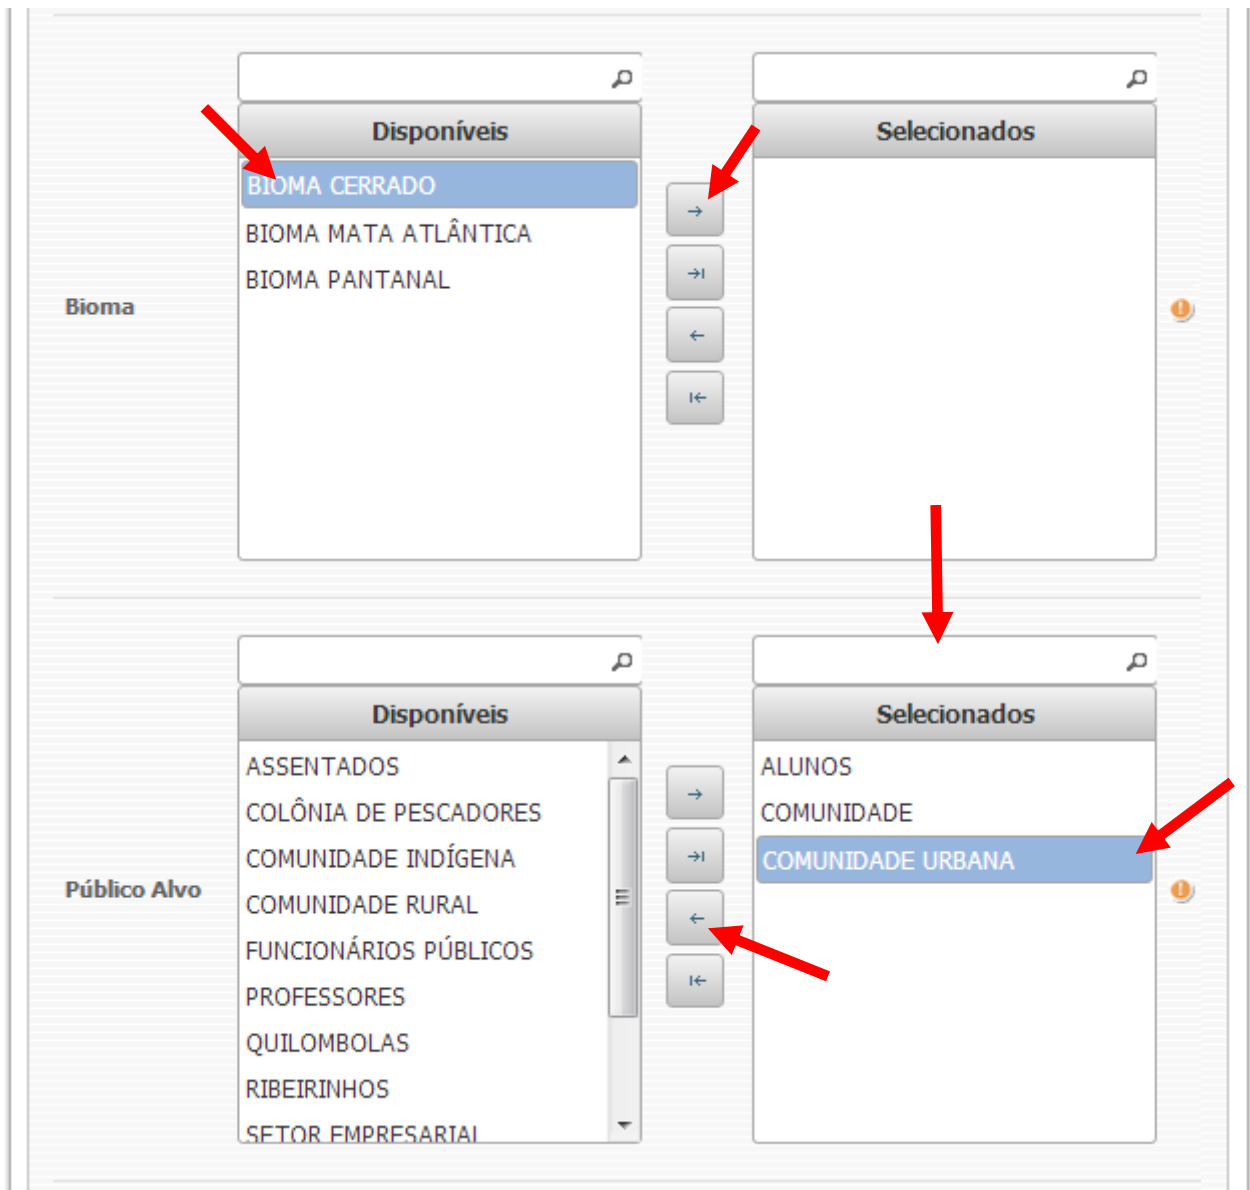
Bioma

Disponíveis

BIOMA CERRADO
BIOMA MATA ATLÂNTICA
BIOMA PANTANAL

→
→|
←
|←

Selecionados

Público Alvo

Disponíveis

ASSENTADOS
COLÔNIA DE PESCADORES
COMUNIDADE INDÍGENA
COMUNIDADE RURAL
FUNCIONÁRIOS PÚBLICOS
PROFESSORES
QUILOMBOLAS
RIBEIRINHOS
SETOR EMPRESARIAL

→
→|
←
|←

Selecionados

ALUNOS
COMUNIDADE
COMUNIDADE URBANA